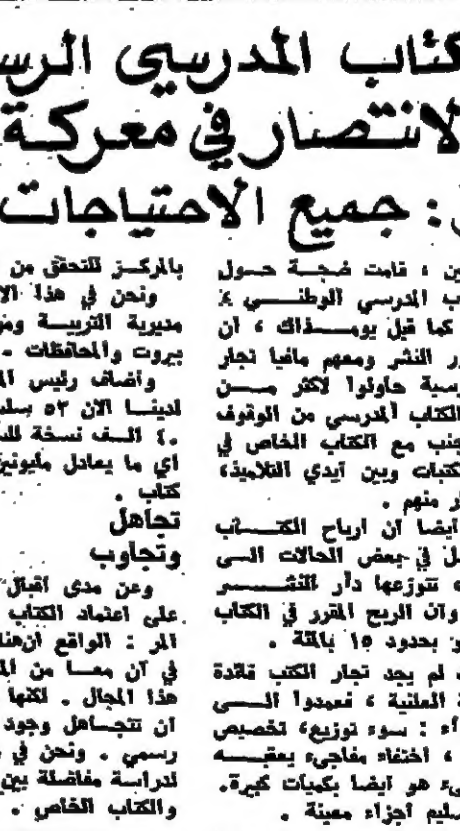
كتاب المدرسي الرس
لانتصار في معركة
: جميع الاحتياجات

ين ، قامت ضجة حول
ب المدرسي الوطني ٪
كما قيل يومـذاك ، ان
ر النشر ومعهم مافيا تجار
رسية حاولوا لاكثر من
الكتاب المدرسي من الوقوف
جنب مع الكتاب الخاص في
مكتبات وبين أيدي التلاميذ،
ر منهم .
أيضا ان ارباح الكتاب
صل في بعض الحالات الى
، تتوزعها دار النشر
وان الربح المقرر في الكتاب
ى بحدود ١٥ بالمئة .
، لم يجد تجار الكتب نقادة
ة العلنية ، تعمدوا الى
اء : سوء توزيع، تخصيص
، اختفاء مفاجىء يعقبه
ىء هو ايضا بكميات كبيرة.
سليم اجزاء معينة .

بالمركز للتحقق من
ونحن في هذا الا
مديرية التربية وم
بيروت والمحافظات ـ
واضاف رئيس ال
لدينا الان ٥٣ بل
٤٠ الف نسخة لل
اي ما يعادل مليونين
كتاب .
تجاهل
وتجاوب
وعن مدى اقبال
على اعتماد الكتاب
المر : الواقع انهنا
في آن معا من الم
هذا المجال . لكنها
ان تتجاهل وجود
رسمي . ونحن في
لدراسة مفاضلة بين
والكتاب الخاص .